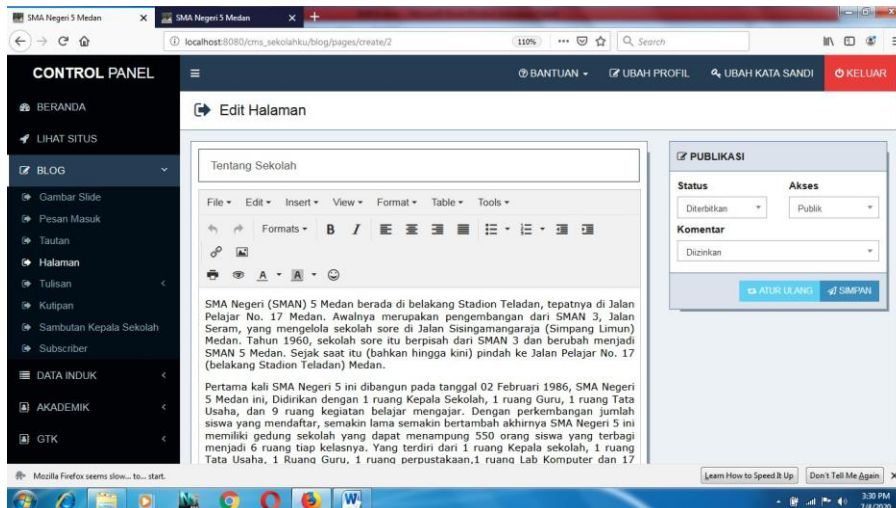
SMA Negeri 5 Medan
SMA Negeri 5 Medan
localhost:8080/cms_sekolahku/blog/pages/create/2
110%
Search

CONTROL PANEL
BANTUAN
UBAH PROFIL
UBAH KATA SANDI
KELUAR

BERANDA
LIHAT SITUS
BLOG
Gambar Slide
Pesan Masuk
Tautan
Halaman
Tulisan
Kutipan
Sambutan Kepala Sekolah
Subscriber
DATA INDUK
AKADEMIK
GTK

Edit Halaman

Tentang Sekolah

File Edit Insert View Format Table Tools
Formats

SMA Negeri (SMAN) 5 Medan berada di belakang Stadion Teladan, tepatnya di Jalan Pelajar No. 17 Medan. Awalnya merupakan pengembangan dari SMAN 3, Jalan Seram, yang mengelola sekolah sore di Jalan Sisingamangaraja (Simpang Limun) Medan. Tahun 1960, sekolah sore itu berpisah dari SMAN 3 dan berubah menjadi SMAN 5 Medan. Sejak saat itu (bahkan hingga kini) pindah ke Jalan Pelajar No. 17 (belakang Stadion Teladan) Medan.

Pertama kali SMA Negeri 5 ini dibangun pada tanggal 02 Februari 1986, SMA Negeri 5 Medan ini, Didirikan dengan 1 ruang Kepala Sekolah, 1 ruang Guru, 1 ruang Tata Usaha, dan 9 ruang kegiatan belajar mengajar. Dengan perkembangan jumlah siswa yang mendaftar, semakin lama semakin bertambah akhirnya SMA Negeri 5 ini memiliki gedung sekolah yang dapat menampung 550 orang siswa yang terbagi menjadi 6 ruang tiap kelasnya. Yang terdiri dari 1 ruang Kepala sekolah, 1 ruang Tata Usaha, 1 Ruang Guru, 1 ruang perpustakaan,1 ruang Lab Komputer dan 17

PUBLIKASI
Status
Diterbitkan
Akses
Publik
Komentar
Diizinkan
ATUR ULANG
SIMPAN

Mozilla Firefox seems slow... to... start.
Learn How to Speed It Up
Don't Tell Me Again
3:30 PM
7/4/2020